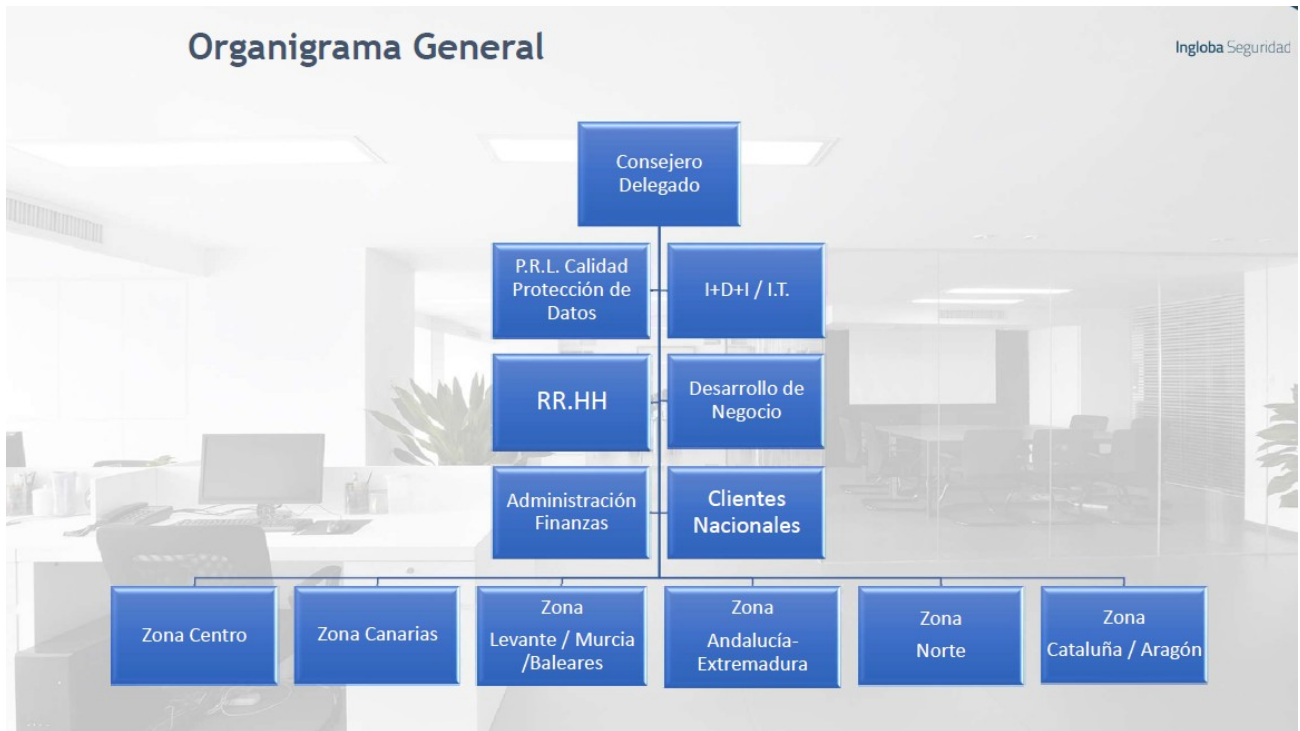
Organigrama General

Ingloba Seguridad

Consejero Delegado

P.R.L. Calidad Protección de Datos

I+D+I / I.T.

RR.HH

Desarrollo de Negocio

Administración Finanzas

Clientes Nacionales

Zona Centro

Zona Canarias

Zona Levante / Murcia /Baleares

Zona Andalucía-Extremadura

Zona Norte

Zona Cataluña / Aragón